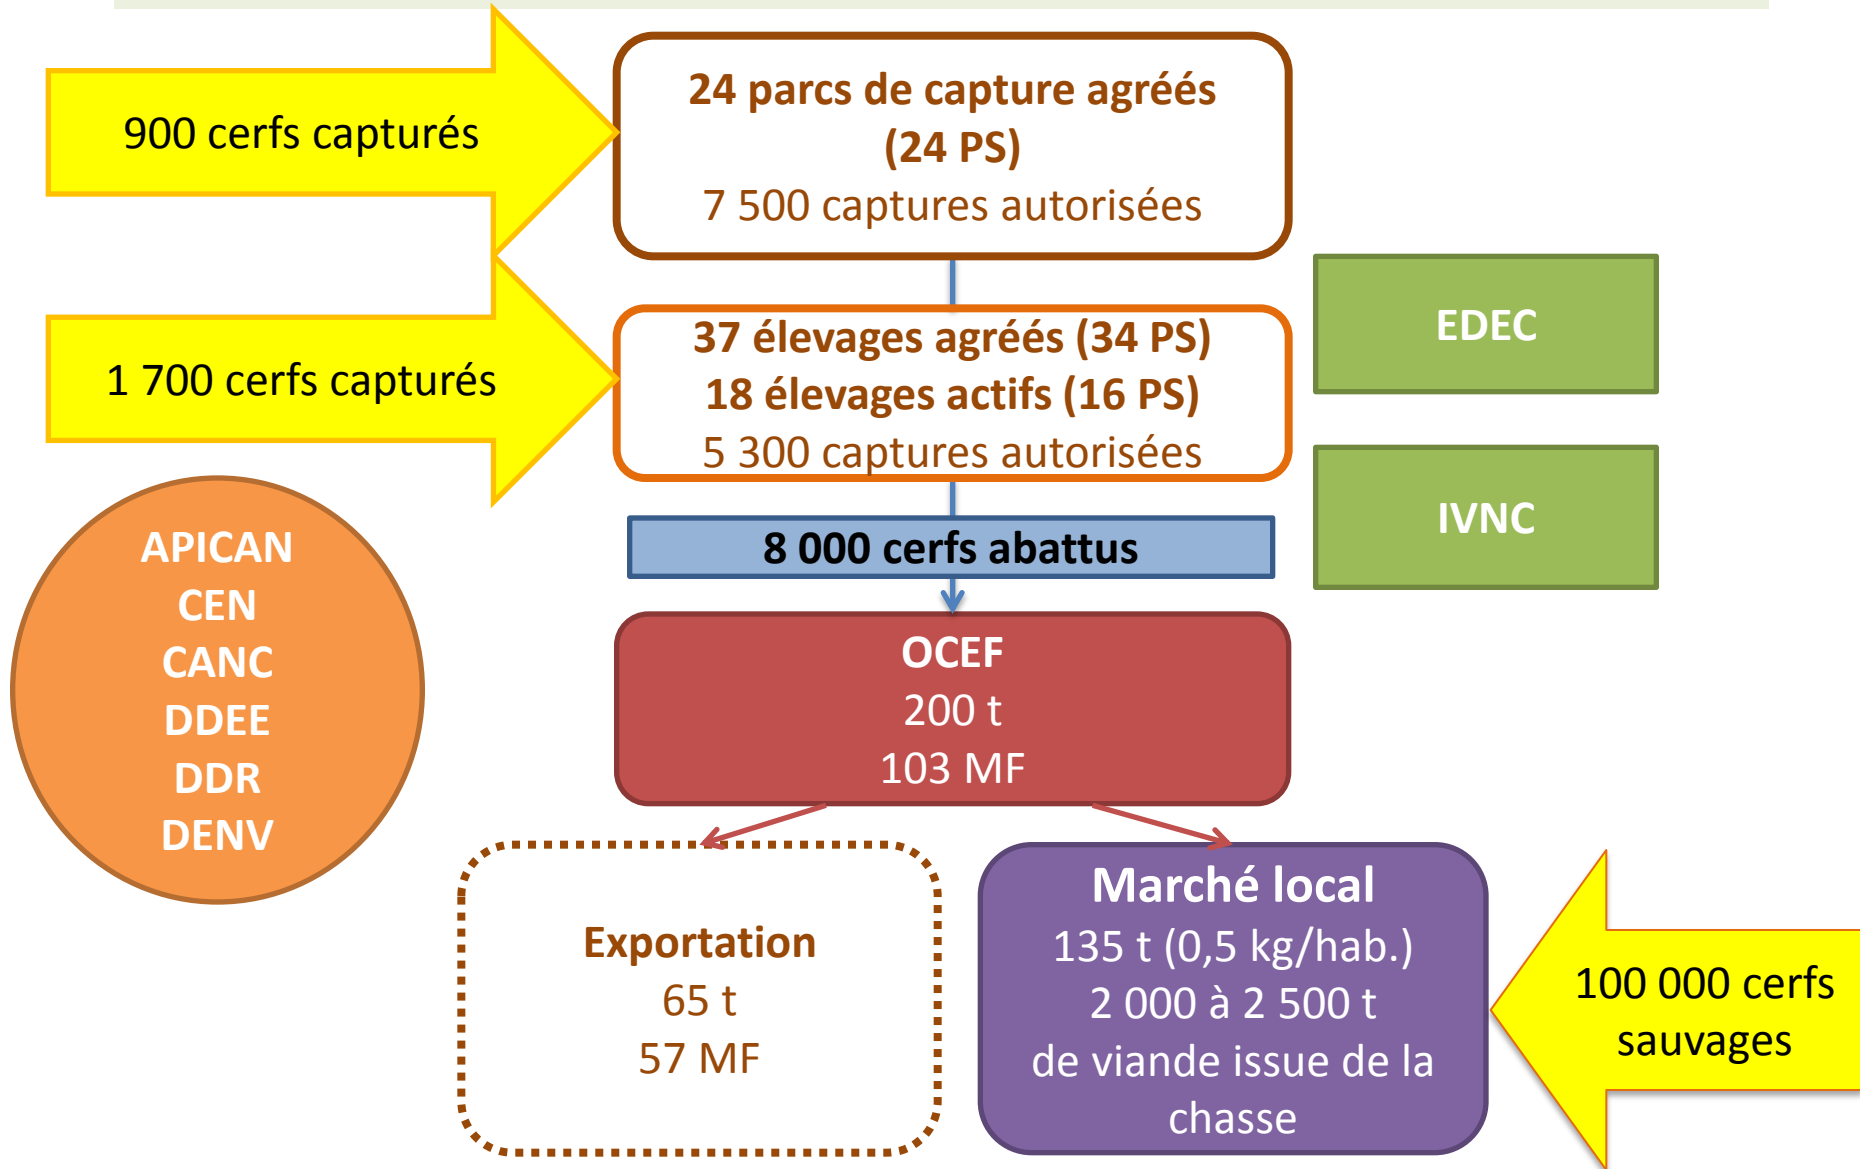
900 cerfs capturés

24 parcs de capture agréés (24 PS)
7 500 captures autorisées

EDEC

1 700 cerfs capturés

37 élevages agréés (34 PS)
18 élevages actifs (16 PS)
5 300 captures autorisées

IVNC

8 000 cerfs abattus

APICAN
CEN
CANC
DDEE
DDR
DENV

OCEF
200 t
103 MF

Exportation
65 t
57 MF

Marché local
135 t (0,5 kg/hab.)
2 000 à 2 500 t
de viande issue de la chasse

100 000 cerfs sauvages